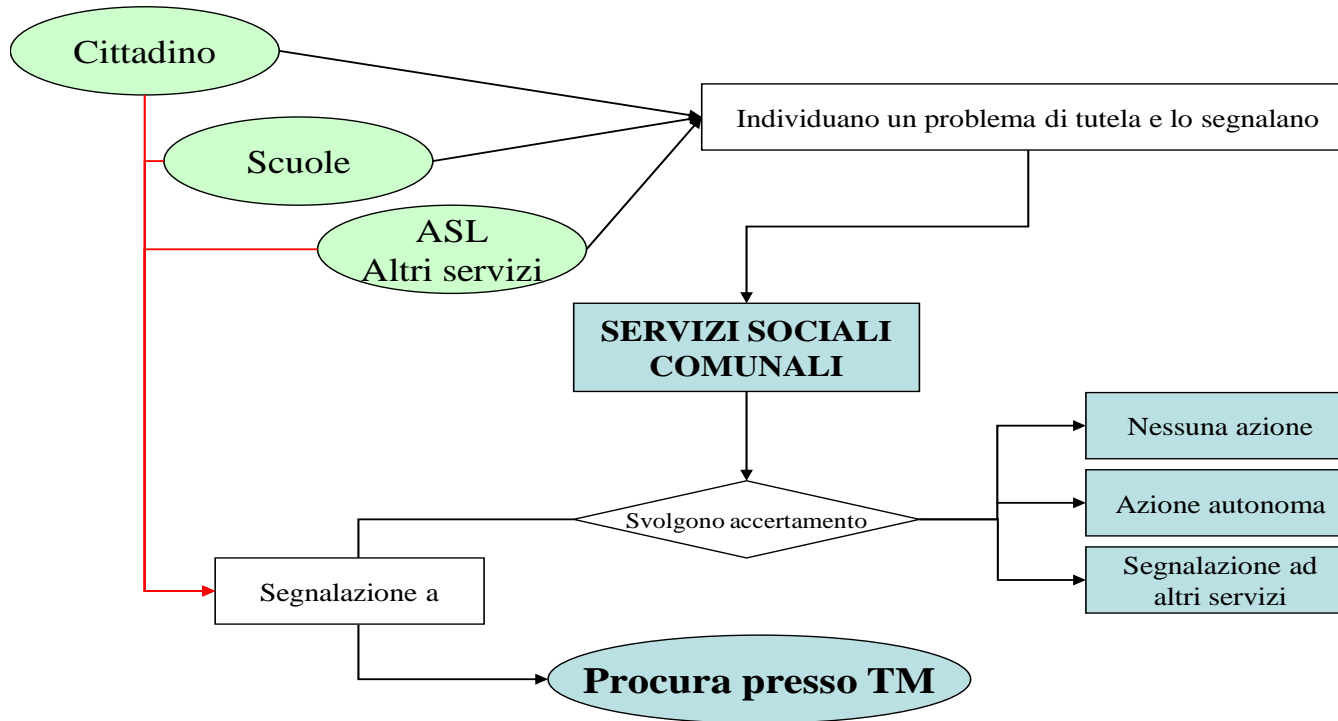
Cittadino

Scuole

ASL
Altri servizi

Individuano un problema di tutela e lo segnalano

SERVIZI SOCIALI COMUNALI

Svolgono accertamento

Nessuna azione

Azione autonoma

Segnalazione ad altri servizi

Segnalazione a

Procura presso TM